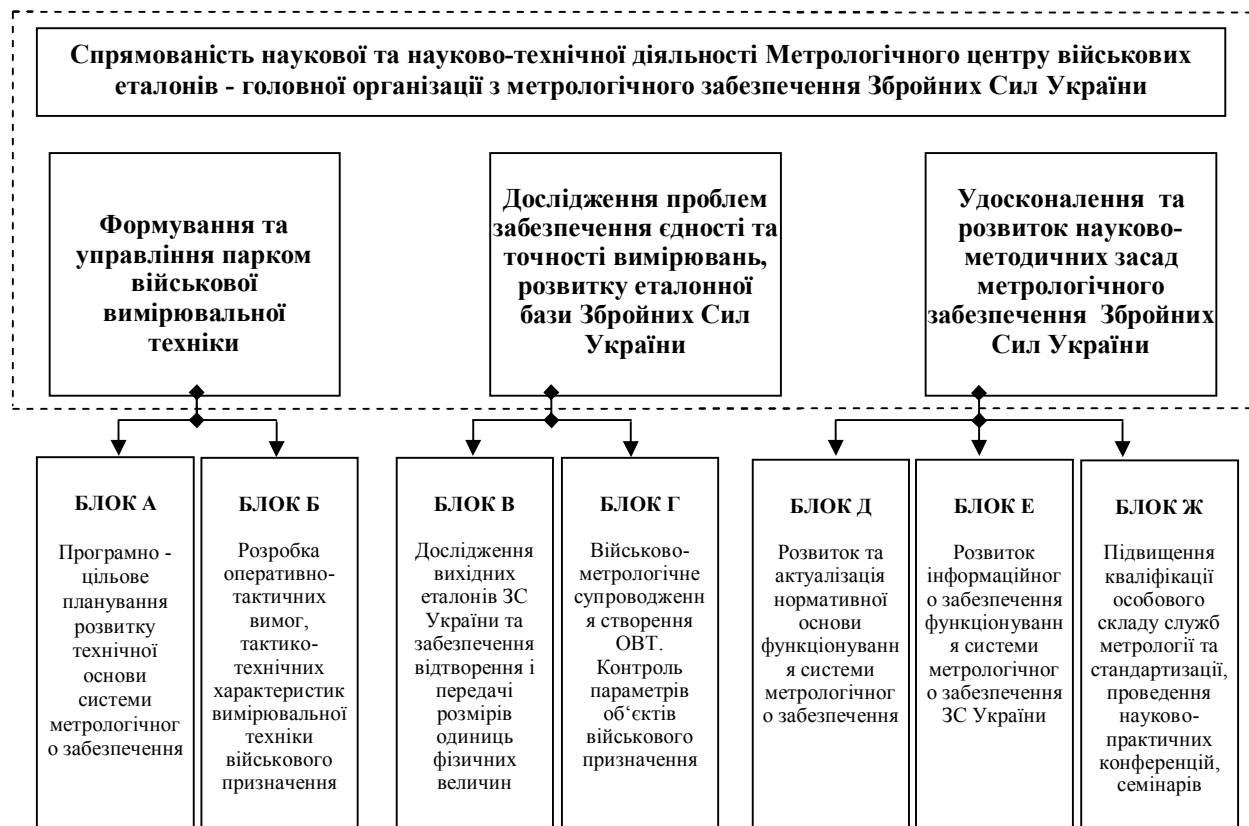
Спрямованість наукової та науково-технічної діяльності Метрологічного центру військових еталонів - головної організації з метрологічного забезпечення Збройних Сил України

Формування та управління парком військової вимірювальної техніки

Дослідження проблем забезпечення єдності та точності вимірювань, розвитку еталонної бази Збройних Сил України

Удосконалення та розвиток науково-методичних засад метрологічного забезпечення Збройних Сил України

БЛОК А

Програмно - цільове планування розвитку технічної основи системи метрологічного забезпечення

БЛОК Б

Розробка оперативно-тактичних вимог, тактико-технічних характеристик вимірювальної техніки військового призначення

БЛОК В

Дослідження вихідних еталонів ЗС України та забезпечення відтворення і передачі розмірів одиниць фізичних величин

БЛОК Г

Військово-метрологічне супроводження створення ОВТ. Контроль параметрів об'єктів військового призначення

БЛОК Д

Розвиток та актуалізація нормативної основи функціонування системи метрологічного забезпечення

БЛОК Е

Розвиток інформаційного забезпечення функціонування системи метрологічного забезпечення ЗС України

БЛОК Ж

Підвищення кваліфікації особового складу служб метрології та стандартизації, проведення науково-практичних конференцій, семінарів